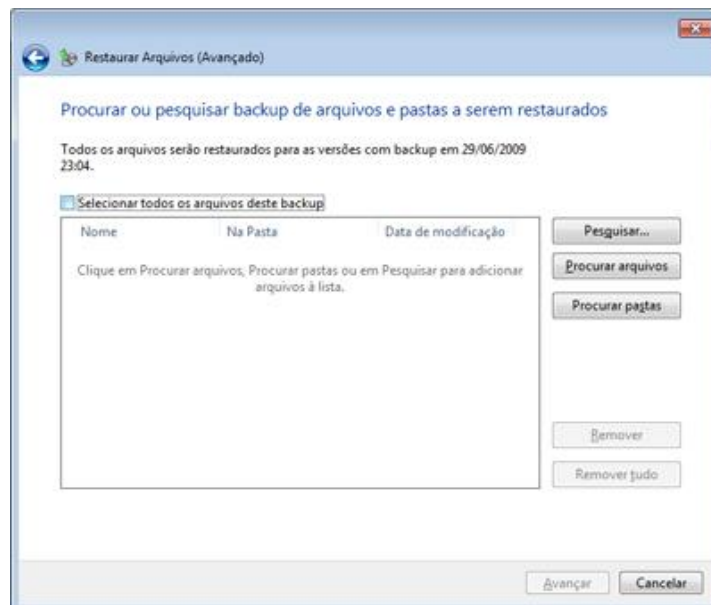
Restaurar Arquivos (Avançado)

Procurar ou pesquisar backup de arquivos e pastas a serem restaurados

Todos os arquivos serão restaurados para as versões com backup em 29/06/2009 23:04.

Selecionar todos os arquivos deste backup

| Nome | Na Pasta | Data de modificação |
|---|---|---|

Clique em Procurar arquivos, Procurar pastas ou em Pesquisar para adicionar arquivos à lista.

Pesquisar...

Procurar arquivos

Procurar pastas

Remover

Remover tudo

Avançar

Cancelar